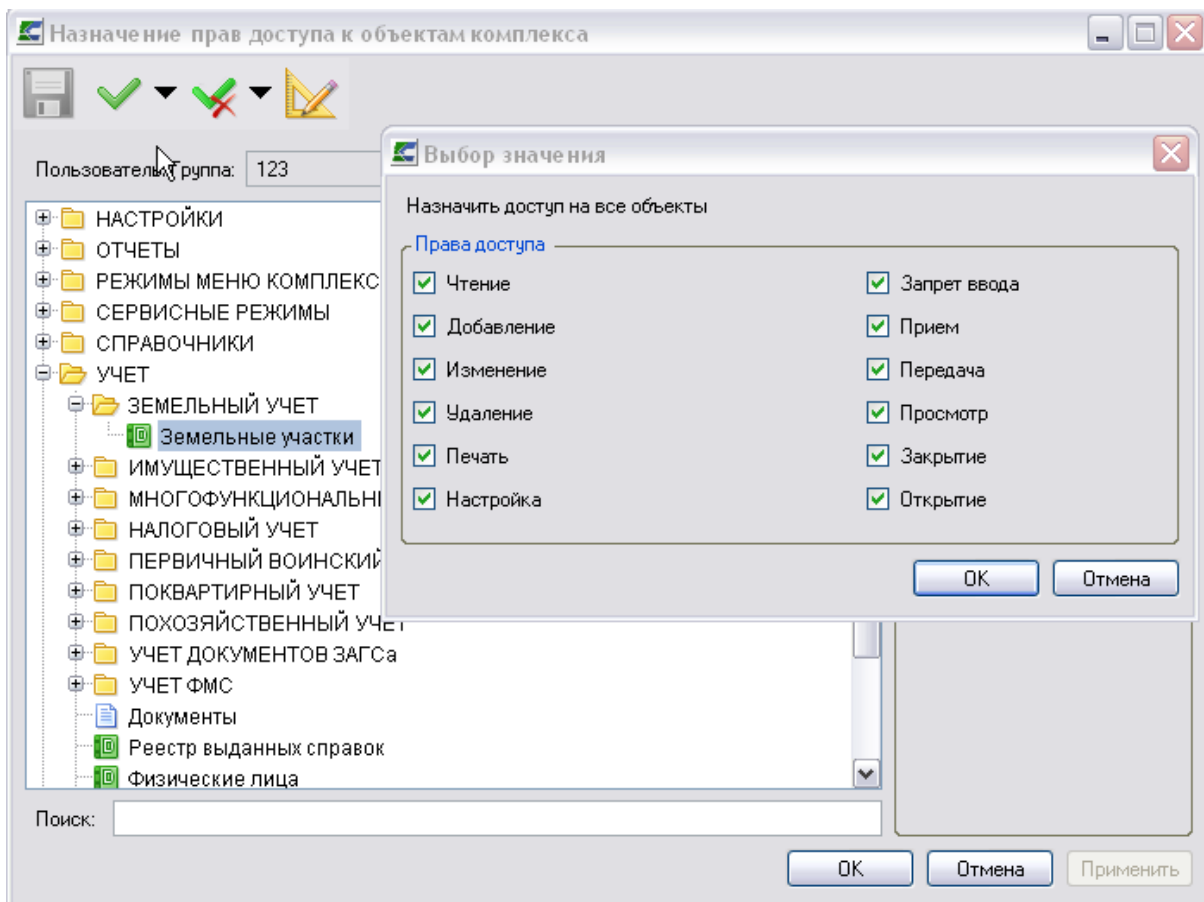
Назначение прав доступа к объектам комплекса

Пользователь/группа: 123

НАСТРОЙКИ
ОТЧЕТЫ
РЕЖИМЫ МЕНЮ КОМПЛЕКС
СЕРВИСНЫЕ РЕЖИМЫ
СПРАВОЧНИКИ
УЧЕТ
ЗЕМЕЛЬНЫЙ УЧЕТ
Земельные участки
ИМУЩЕСТВЕННЫЙ УЧЕТ
МНОГОФУНКЦИОНАЛЬН
НАЛОГОВЫЙ УЧЕТ
ПЕРВИЧНЫЙ ВОИНСКИЙ
ПОКВАРТИРНЫЙ УЧЕТ
ПОХОЗЯЙСТВЕННЫЙ УЧЕТ
УЧЕТ ДОКУМЕНТОВ ЗАГСа
УЧЕТ ФМС
Документы
Реестр выданных справок
Физические лица

Поиск:

OK Отмена Применить

Выбор значения

Назначить доступ на все объекты

Права доступа

Чтение
Добавление
Изменение
Удаление
Печать
Настройка

Запрет ввода
Прием
Передача
Просмотр
Закрытие
Открытие

OK Отмена